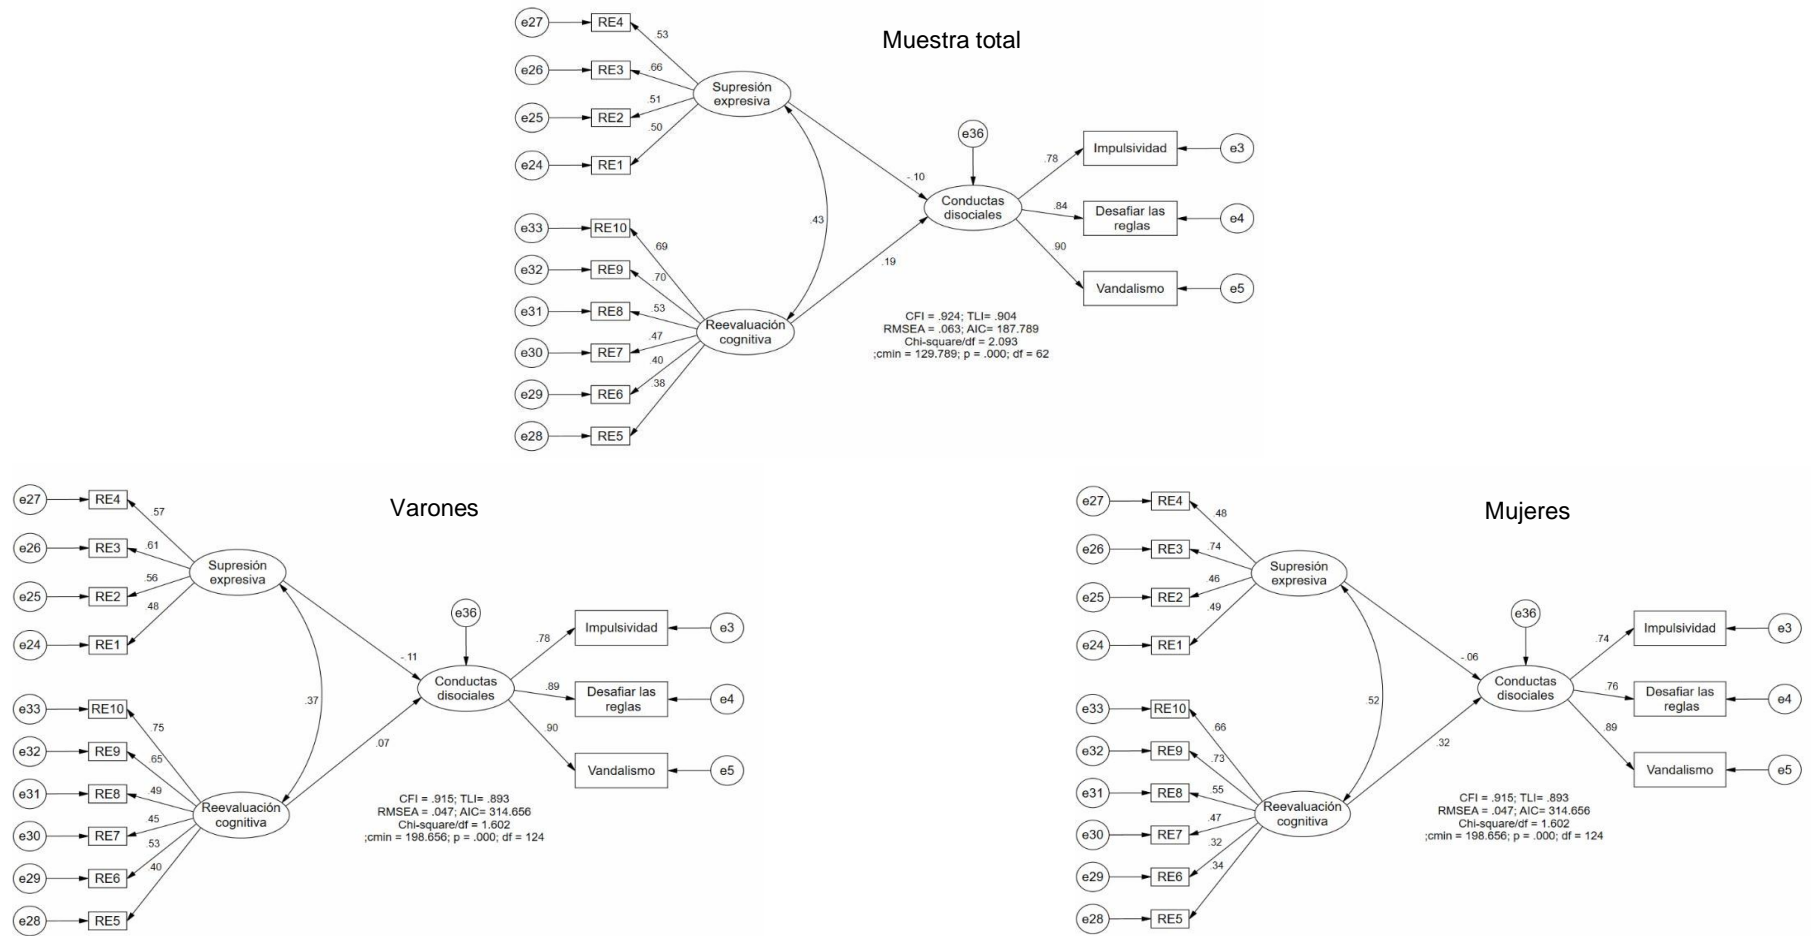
Muestra total

e27 RE4 .53
e26 RE3 .66
e25 RE2 .51
e24 RE1 .50
Supresión expresiva
e33 RE10 .69
e32 RE9 .70
e31 RE8 .53
e30 RE7 .47
e29 RE6 .40
e28 RE5 .38
Reevaluación cognitiva
.43
-.10
.19
e36
Conductas disociales
.78 Impulsividad e3
.84 Desafiar las reglas e4
.90 Vandalismo e5

CFI = .924; TLI= .904
RMSEA = .063; AIC= 187.789
Chi-square/df = 2.093
;cmin = 129.789; p = .000; df = 62

Varones

e27 RE4 .57
e26 RE3 .61
e25 RE2 .56
e24 RE1 .48
Supresión expresiva
e33 RE10 .75
e32 RE9 .65
e31 RE8 .49
e30 RE7 .45
e29 RE6 .53
e28 RE5 .40
Reevaluación cognitiva
.37
-.11
.07
e36
Conductas disociales
.78 Impulsividad e3
.89 Desafiar las reglas e4
.90 Vandalismo e5

CFI = .915; TLI= .893
RMSEA = .047; AIC= 314.656
Chi-square/df = 1.602
;cmin = 198.656; p = .000; df = 124

Mujeres

e27 RE4 .48
e26 RE3 .74
e25 RE2 .46
e24 RE1 .49
Supresión expresiva
e33 RE10 .66
e32 RE9 .73
e31 RE8 .55
e30 RE7 .47
e29 RE6 .32
e28 RE5 .34
Reevaluación cognitiva
.52
-.06
.32
e36
Conductas disociales
.74 Impulsividad e3
.76 Desafiar las reglas e4
.89 Vandalismo e5

CFI = .915; TLI= .893
RMSEA = .047; AIC= 314.656
Chi-square/df = 1.602
;cmin = 198.656; p = .000; df = 124